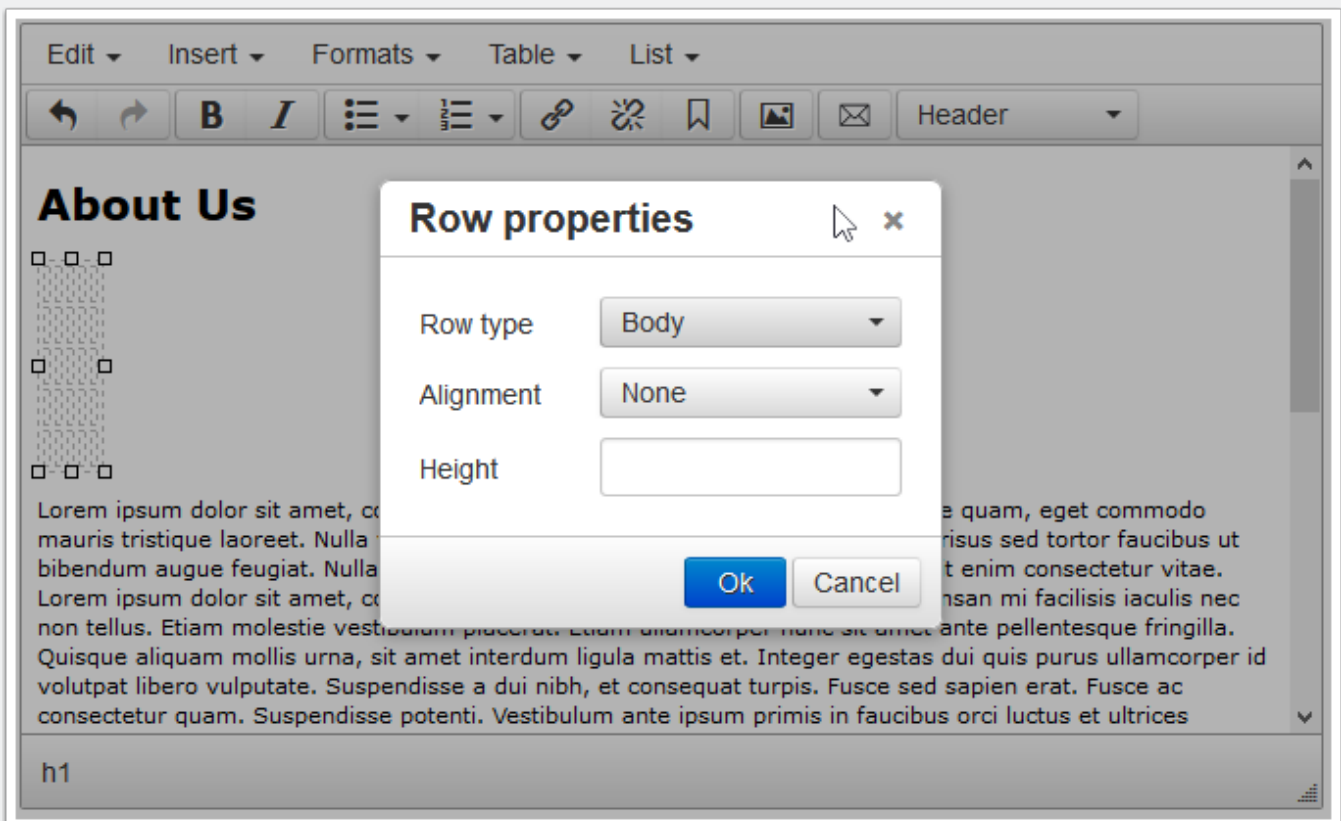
Edit Insert Formats Table List

B I Header

About Us

Row properties ×

Row type Body

Alignment None

Height

Ok Cancel

Lorem ipsum dolor sit amet, co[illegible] e quam, eget commodo mauris tristique laoreet. Nulla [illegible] risus sed tortor faucibus ut bibendum augue feugiat. Nulla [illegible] t enim consectetur vitae. Lorem ipsum dolor sit amet, co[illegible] nsan mi facilisis iaculis nec non tellus. Etiam molestie vest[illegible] ante pellentesque fringilla. Quisque aliquam mollis urna, sit amet interdum ligula mattis et. Integer egestas dui quis purus ullamcorper id volutpat libero vulputate. Suspendisse a dui nibh, et consequat turpis. Fusce sed sapien erat. Fusce ac consectetur quam. Suspendisse potenti. Vestibulum ante ipsum primis in faucibus orci luctus et ultrices

h1